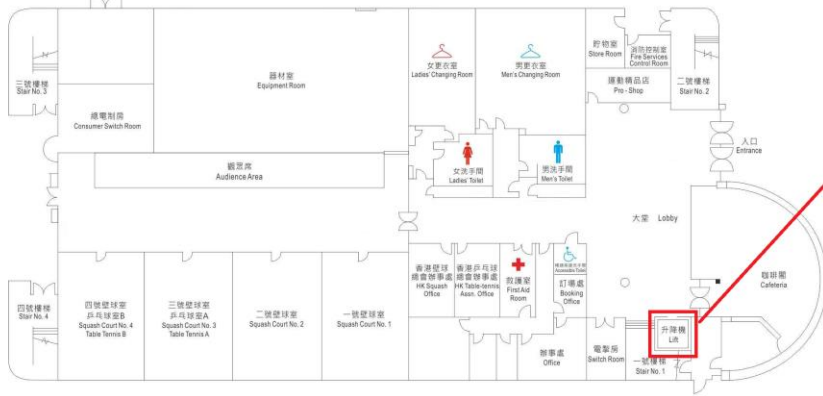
三號樓梯
Stair No. 3

總電制房
Consumer Switch Room

器材室
Equipment Room

觀眾席
Audience Area

女更衣室
Ladies' Changing Room

男更衣室
Men's Changing Room

貯物室
Store Room

消防控制室
Fire Services Control Room

運動精品店
Pro - Shop

二號樓梯
Stair No. 2

入口
Entrance

女洗手間
Ladies' Toilet

男洗手間
Men's Toilet

大堂 Lobby

咖啡閣
Cafeteria

四號樓梯
Stair No. 4

四號壁球室
乒乓球室B
Squash Court No. 4
Table Tennis B

三號壁球室
乒乓球室A
Squash Court No. 3
Table Tennis A

二號壁球室
Squash Court No. 2

一號壁球室
Squash Court No. 1

香港壁球總會辦事處
HK Squash Office

香港乒乓球總會辦事處
HK Table-tennis Assn. Office

救護室
First Aid Room

暢通易達洗手間
Accessible Toilet

訂場處
Booking Office

辦事處
Office

電掣房
Switch Room

升降機
Lift

一號樓梯
Stair No. 1